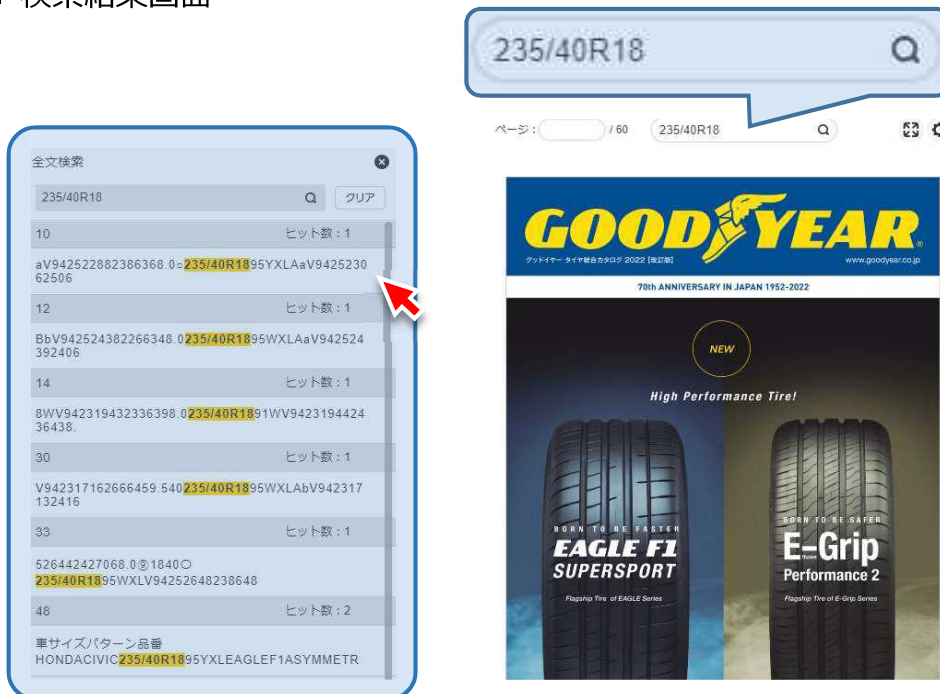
検索結果画面

235/40R18

ページ： / 60 235/40R18

全文検索

235/40R18 クリア

10 ヒット数：1

aV942522882386368.0=235/40R1895YXLAaV942523062506

12 ヒット数：1

BbV942524382266348.0235/40R1895WXLAaV942524392406

14 ヒット数：1

8WV942319432336398.0235/40R1891WV942319442436438.

30 ヒット数：1

V942317162666459.540235/40R1895WXLAbV942317132416

33 ヒット数：1

526442427068.0⑨1840○ 235/40R1895WXLV94252648238648

48 ヒット数：2

車サイズパターン品番 HONDACIVIC235/40R1895YXLEAGLEF1ASYMMETR

GOODYEAR

グッドイヤー タイヤ総合カタログ 2022 [改訂版] www.goodyear.co.jp

70th ANNIVERSARY IN JAPAN 1952-2022

NEW

High Performance Tire!

BORN TO BE FASTER
EAGLE F1
SUPERSPORT
Flagship Tire of EAGLE Series

BORN TO BE SAFER
E-Grip
Performance 2
Flagship Tire of E-Grip Series